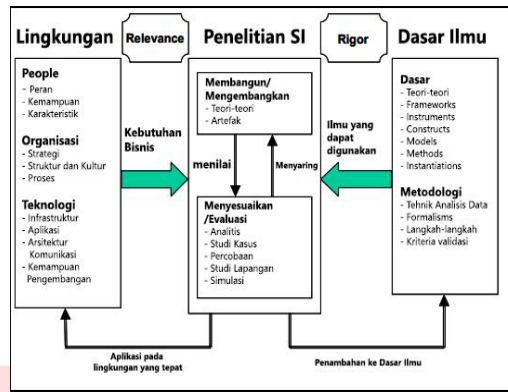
Lingkungan

Relevance

Penelitian SI

Rigor

Dasar Ilmu

People
- Peran
- Kemampuan
- Karakteristik

Organisasi
- Strategi
- Struktur dan Kultur
- Proses

Teknologi
- Infrastruktur
- Aplikasi
- Arsitektur Komunikasi
- Kemampuan Pengembangan

Kebutuhan Bisnis

Membangun/ Mengembangkan
- Teori-teori
- Artefak

menilai

Menyaring

Menyesuaikan /Evaluasi
- Analitis
- Studi Kasus
- Percobaan
- Studi Lapangan
- Simulasi

Ilmu yang dapat digunakan

Dasar
- Teori-teori
- Frameworks
- Instruments
- Constructs
- Models
- Methods
- Instantiations

Metodologi
- Tehnik Analisis Data
- Formalisms
- Langkah-langkah
- Kriteria validasi

Aplikasi pada lingkungan yang tepat

Penambahan ke Dasar Ilmu